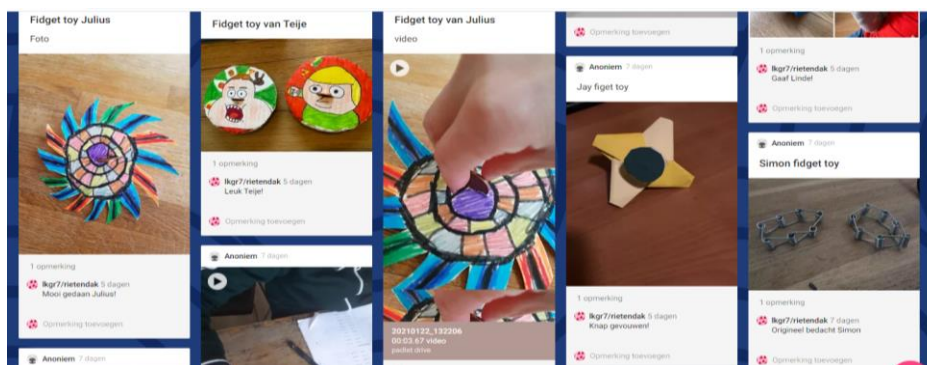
Fidget toy Julius

Foto

1 opmerking

lkgr7/rietendak 5 dagen
Mooi gedaan Julius!

Opmerking toevoegen

Anoniem 7 dagen

Fidget toy van Teije

1 opmerking

lkgr7/rietendak 5 dagen
Leuk Teije!

Opmerking toevoegen

Anoniem 7 dagen

Fidget toy van Julius

video

20210122_132206
00:03.67 video
padlet drive

Opmerking toevoegen

Anoniem 7 dagen

Jay figet toy

1 opmerking

lkgr7/rietendak 5 dagen
Knap gevouwen!

Opmerking toevoegen

1 opmerking

lkgr7/rietendak 5 dagen
Gaaf Lindel

Opmerking toevoegen

Anoniem 7 dagen

Simon fidget toy

1 opmerking

lkgr7/rietendak 7 dagen
Origineel bedacht Simon

Opmerking toevoegen